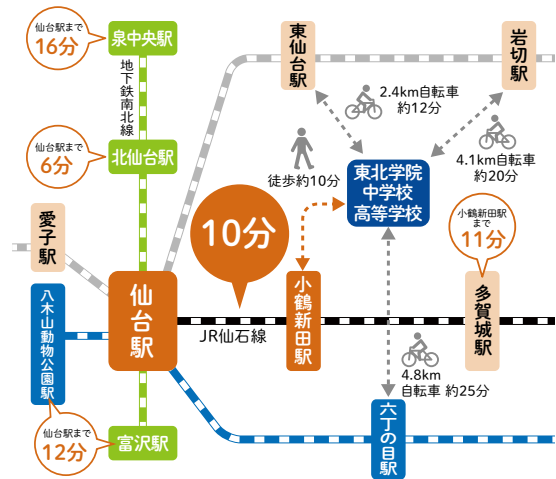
仙台駅まで
16分

泉中央駅

地下鉄南北線

仙台駅まで
6分

北仙台駅

愛子駅

八木山動物公園駅

仙台駅まで
12分

富沢駅

仙台駅

10分

JR仙石線

東仙台駅

2.4km自転車
約12分

岩切駅

4.1km自転車
約20分

徒歩約10分

東北学院
中学校
高等学校

小鶴新田駅

小鶴新田駅まで
11分

多賀城駅

4.8km
自転車 約25分

六丁の目駅